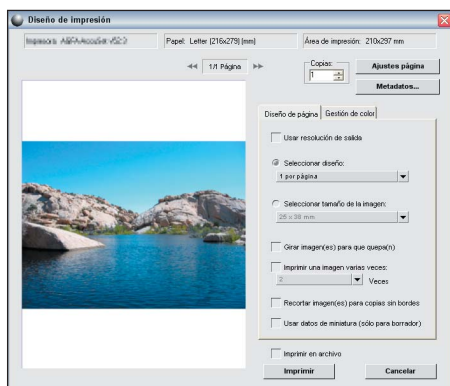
Diseño de impresión

Impresora: AGFA-AccuSet v52.3

Papel: Letter (216x279) [mm]

Área de impresión: 210x297 mm

1/1 Página

Copias:
1

Ajustes página

Metadatos...

Diseño de página | Gestión de color

Usar resolución de salida

Seleccionar diseño:

1 por página

Seleccionar tamaño de la imagen:

25 x 38 mm

Girar imagen(es) para que quepa(n)

Imprimir una imagen varias veces:

2

Veces

Recortar imagen(es) para copias sin bordes

Usar datos de miniatura (sólo para borrador)

Imprimir en archivo

Imprimir

Cancelar